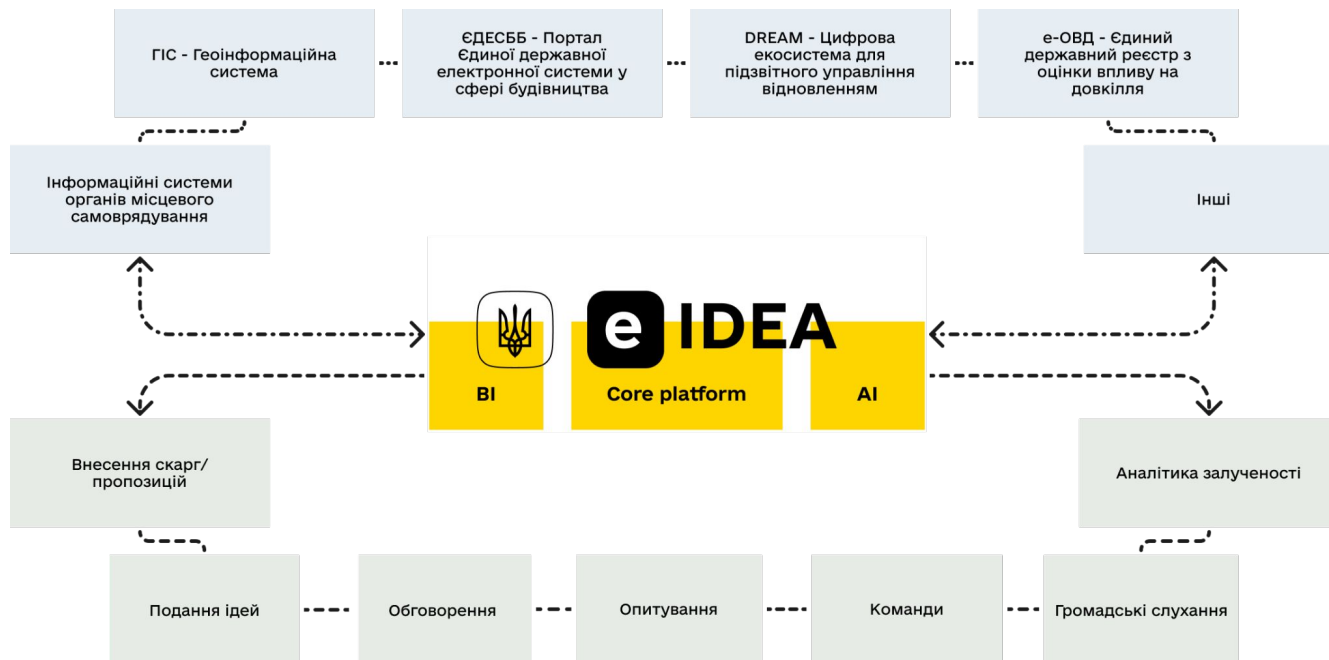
ГІС - Геоінформаційна система

ЄДЕСББ - Портал Єдиної державної електронної системи у сфері будівництва

DREAM - Цифрова екосистема для підзвітного управління відновленням

е-ОВД - Єдиний державний реєстр з оцінки впливу на довкілля

Інформаційні системи органів місцевого самоврядування

Інші

e IDEA

BI

Core platform

AI

Внесення скарг/ пропозицій

Аналітика залученості

Подання ідей

Обговорення

Опитування

Команди

Громадські слухання